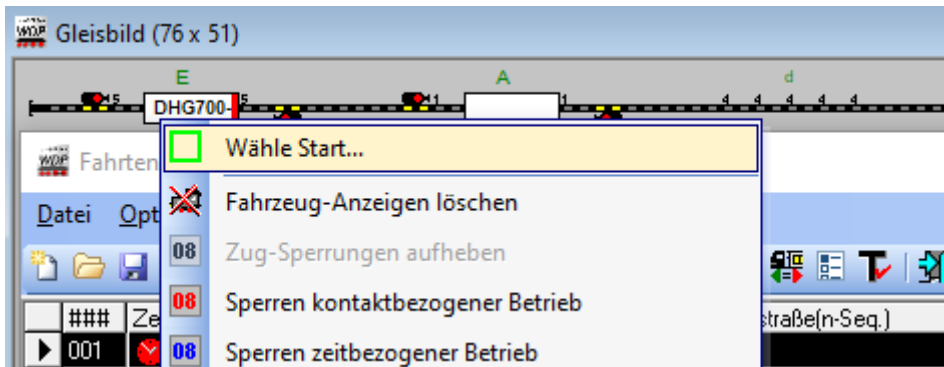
Gleisbild (76 x 51)

E
A
d
5
DHG700-
5
1
1
4 4 4 4 4

Fahrten
Datei Opt

Wähle Start...
Fahrzeug-Anzeigen löschen
08 Zug-Sperrungen aufheben
08 Sperren kontaktbezogener Betrieb
08 Sperren zeitbezogener Betrieb

### Ze
001
straße(n-Seq.)